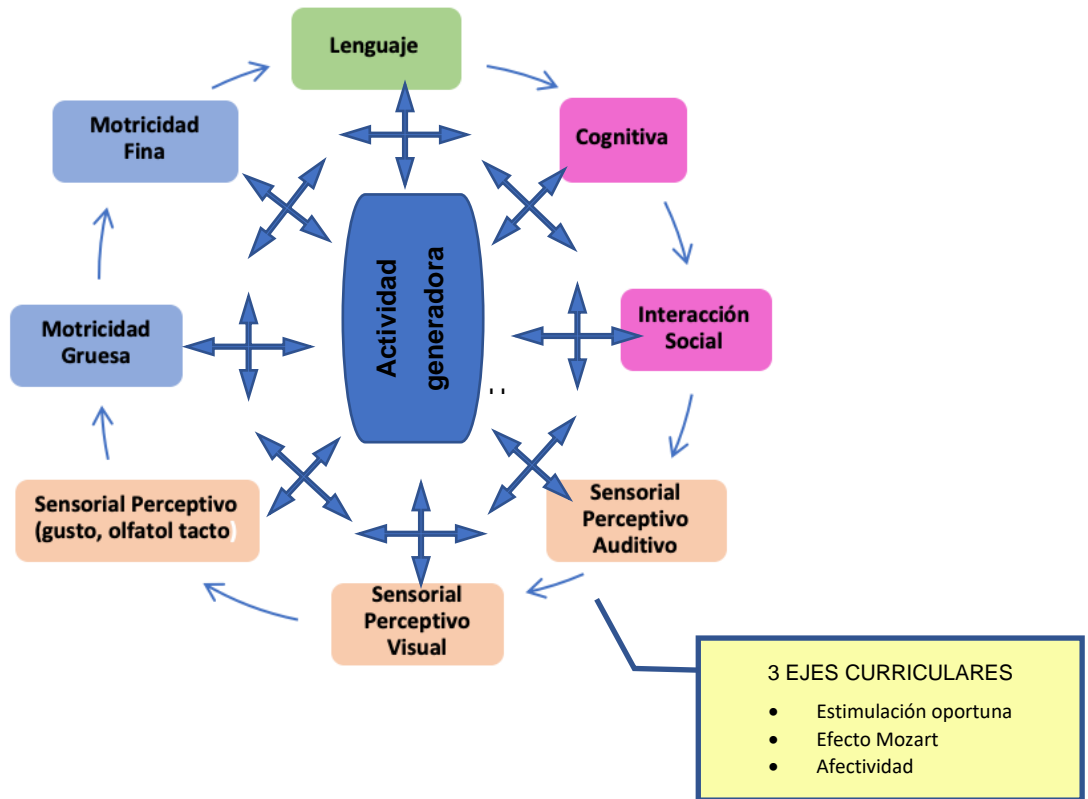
Lenguaje

Cognitiva

Interacción Social

Sensorial Perceptivo Auditivo

Sensorial Perceptivo Visual

Sensorial Perceptivo (gusto, olfatol tacto)

Motricidad Gruesa

Motricidad Fina

Actividad generadora

3 EJES CURRICULARES
• Estimulación oportuna
• Efecto Mozart
• Afectividad